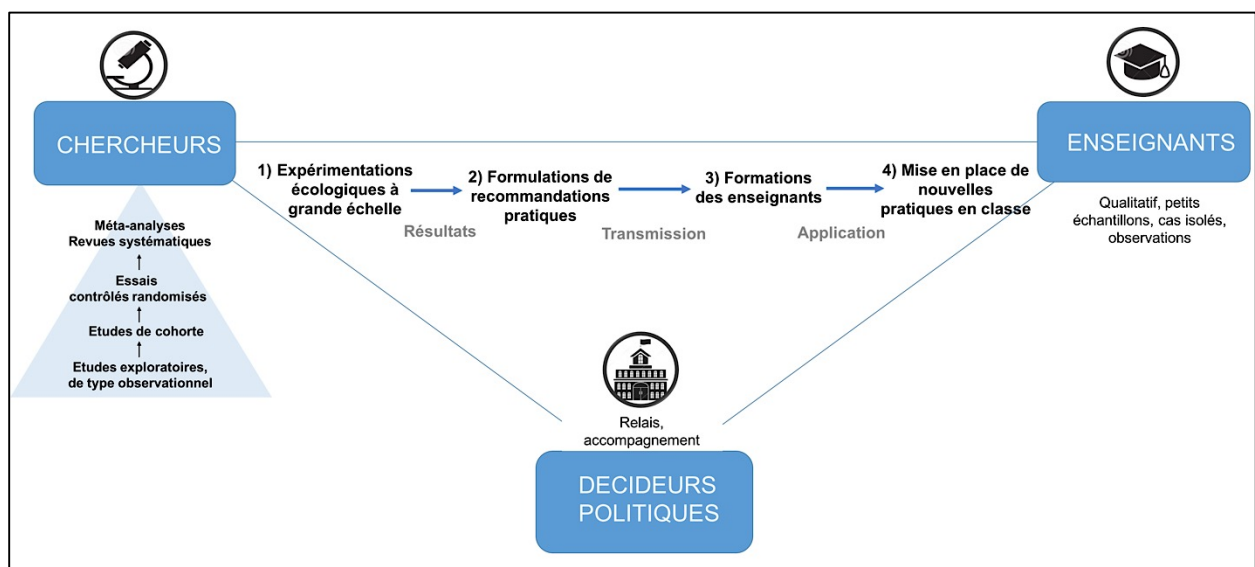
CHERCHEURS

Méta-analyses
Revues systématiques
↑
Essais
contrôlés randomisés
↑
Etudes de cohorte
↑
Etudes exploratoires,
de type observationnel

1) Expérimentations écologiques à grande échelle

Résultats

2) Formulations de recommandations pratiques

Transmission

3) Formations des enseignants

Application

4) Mise en place de nouvelles pratiques en classe

ENSEIGNANTS

Qualitatif, petits échantillons, cas isolés, observations

Relais, accompagnement

DECIDEURS POLITIQUES